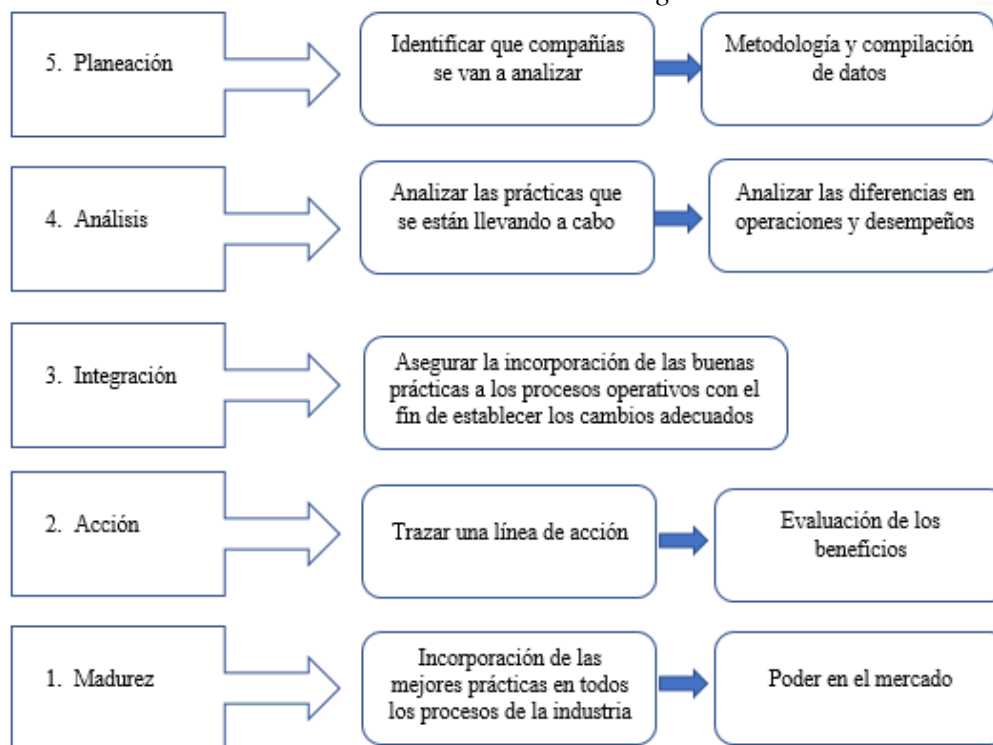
5. Planeación

Identificar que compañías se van a analizar

Metodología y compilación de datos

4. Análisis

Analizar las prácticas que se están llevando a cabo

Analizar las diferencias en operaciones y desempeños

3. Integración

Asegurar la incorporación de las buenas prácticas a los procesos operativos con el fin de establecer los cambios adecuados

2. Acción

Trazar una línea de acción

Evaluación de los beneficios

1. Madurez

Incorporación de las mejores prácticas en todos los procesos de la industria

Poder en el mercado